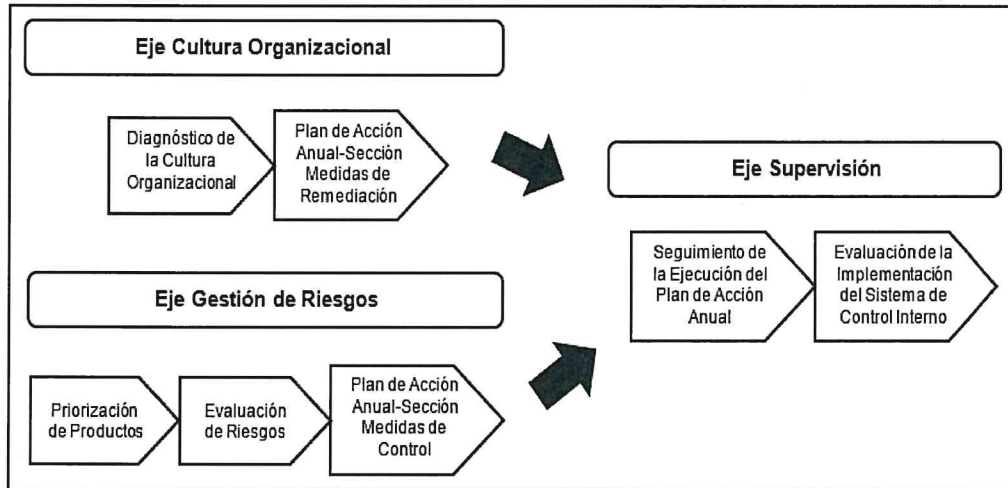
Eje Cultura Organizacional

Diagnóstico de la Cultura Organizacional

Plan de Acción Anual-Sección Medidas de Remediación

Eje Supervisión

Seguimiento de la Ejecución del Plan de Acción Anual

Evaluación de la Implementación del Sistema de Control Interno

Eje Gestión de Riesgos

Priorización de Productos

Evaluación de Riesgos

Plan de Acción Anual-Sección Medidas de Control